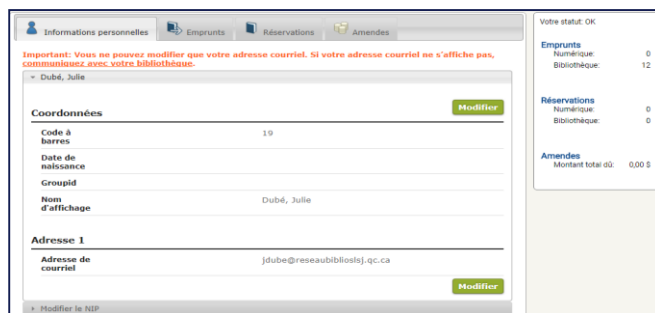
Informations personnelles | Emprunts | Réservations | Amendes

Important: Vous ne pouvez modifier que votre adresse courriel. Si votre adresse courriel ne s'affiche pas, communiquez avec votre bibliothèque.

Dubé, Julie

Coordonnées

Modifier

| | |
|---|---|
| Code à barres | 19 |
| Date de naissance | |
| Groupid | |
| Nom d'affichage | Dubé, Julie |

Adresse 1

| | |
|---|---|
| Adresse de courriel | jdube@reseaubiblioslsj.qc.ca |

Modifier

Modifier le NIP

Votre statut: OK

Emprunts
Numérique: 0
Bibliothèque: 12

Réservations
Numérique: 0
Bibliothèque: 0

Amendes
Montant total dû: 0,00 $